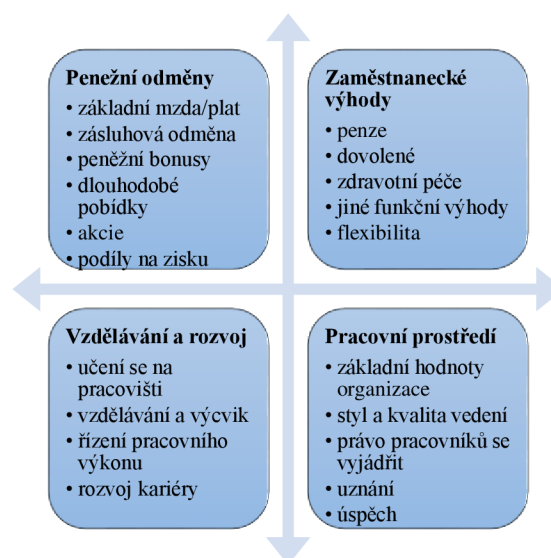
Peněžní odměny
• základní mzda/plat
• zásluhová odměna
• peněžní bonusy
• dlouhodobé pobídky
• akcie
• podíly na zisku

Zaměstnanecké výhody
• penze
• dovolené
• zdravotní péče
• jiné funkční výhody
• flexibilita

Vzdělávání a rozvoj
• učení se na pracovišti
• vzdělávání a výcvik
• řízení pracovního výkonu
• rozvoj kariéry

Pracovní prostředí
• základní hodnoty organizace
• styl a kvalita vedení
• právo pracovníků se vyjádřit
• uznání
• úspěch